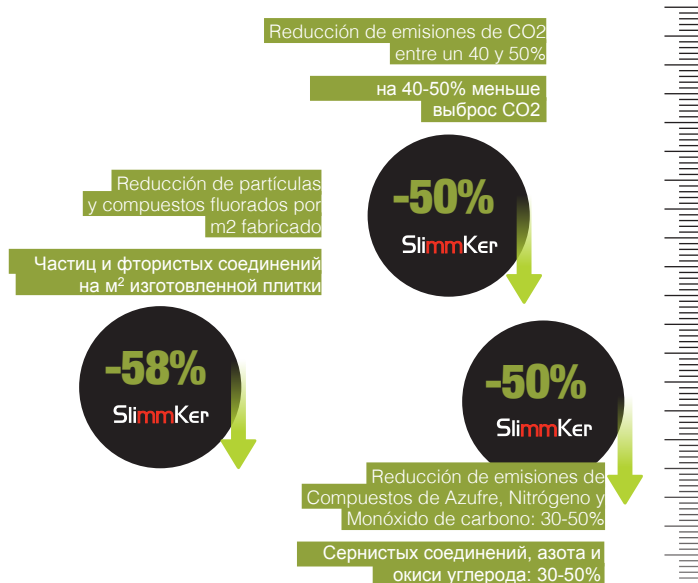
Reducción de emisiones de CO2 entre un 40 y 50%

на 40-50% меньше выброс CO2

-50%

SlimmKer

Reducción de partículas y compuestos fluorados por m2 fabricado

Частиц и фтористых соединений на м$^2$ изготовленной плитки

-58%

SlimmKer

-50%

SlimmKer

Reducción de emisiones de Compuestos de Azufre, Nitrógeno y Monóxido de carbono: 30-50%

Сернистых соединений, азота и окиси углерода: 30-50%